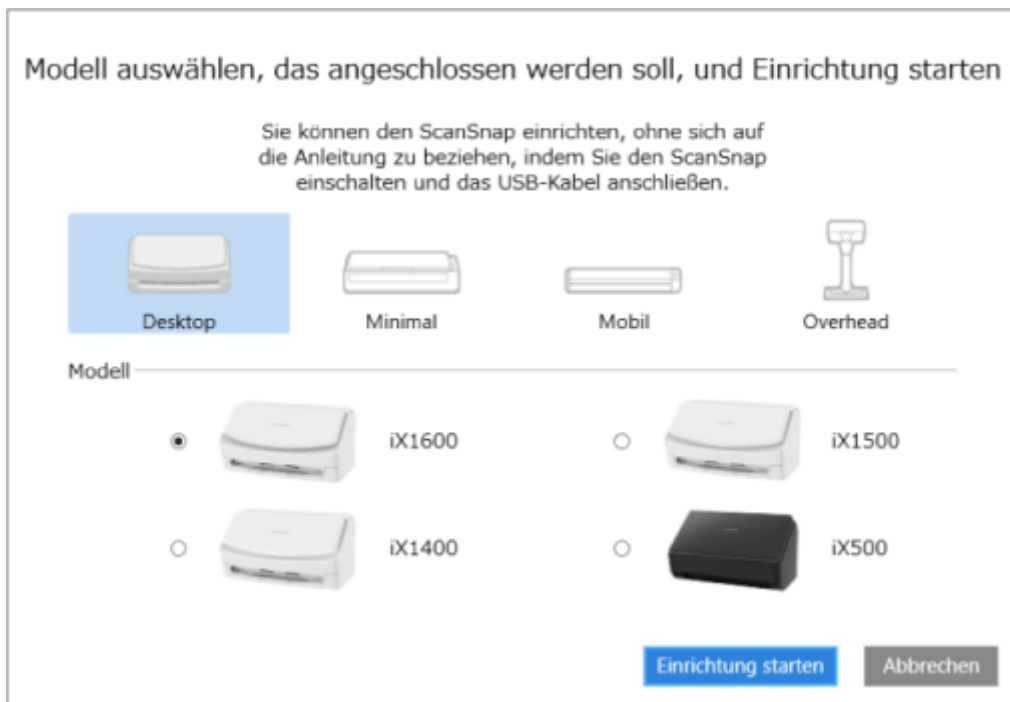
Modell auswählen, das angeschlossen werden soll, und Einrichtung starten

Sie können den ScanSnap einrichten, ohne sich auf die Anleitung zu beziehen, indem Sie den ScanSnap einschalten und das USB-Kabel anschließen.

Desktop

Minimal

Mobil

Overhead

Modell

iX1600

iX1500

iX1400

iX500

Einrichtung starten

Abbrechen